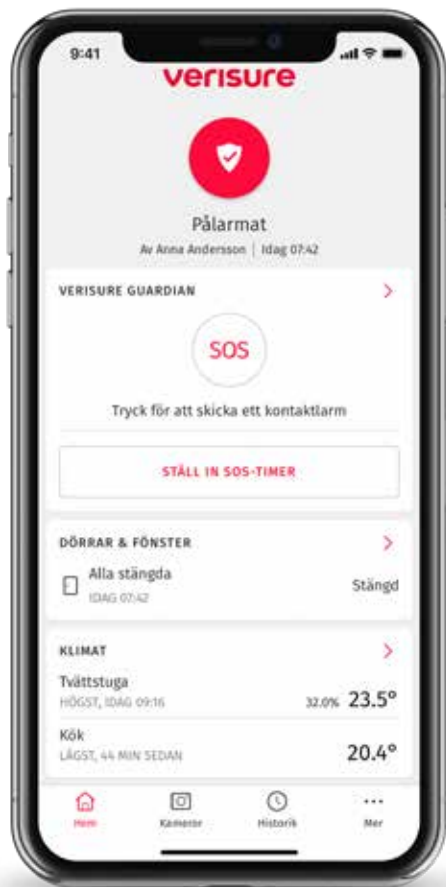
9:41

verisure

Pålarmat

Av Anna Andersson | Idag 07:42

VERISURE GUARDIAN

SOS

Tryck för att skicka ett kontaktlarm

STÄLL IN SOS-TIMER

DÖRRAR & FÖNSTER

Alla stängda
IDAG 07:42

Stängd

KLIMAT

Tvättstuga
HÖGST, IDAG 09:16

32.0% 23.5°

Kök
LÄGST, 44 MIN SEDAN

20.4°

Hem Kameror Historik Mer